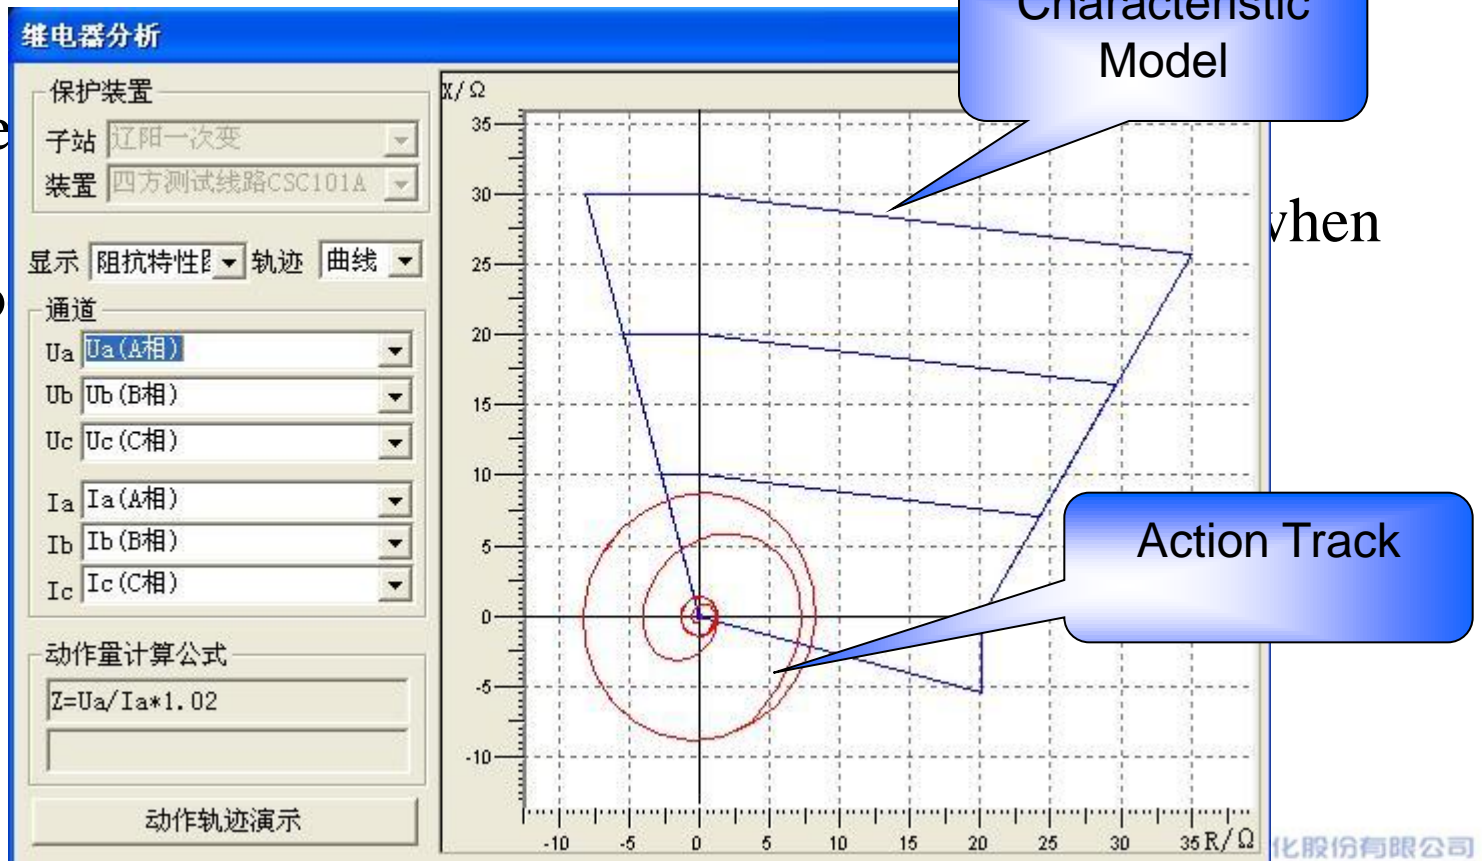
继电器分析

Characteristic Model

保护装置

子站 辽阳一次变

装置 四方测试线路CSC101A

显示 阻抗特性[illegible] 轨迹 曲线

通道

Ua Ua(A相)

Ub Ub(B相)

Uc Uc(C相)

Ia Ia(A相)

Ib Ib(B相)

Ic Ic(C相)

动作量计算公式

Z=Ua/Ia*1.02

动作轨迹演示

X/Ω

35
30
25
20
15
10
5
0
-5
-10

-10 -5 0 5 10 15 20 25 30 35 R/Ω

Action Track

vhen

化股份有限公司